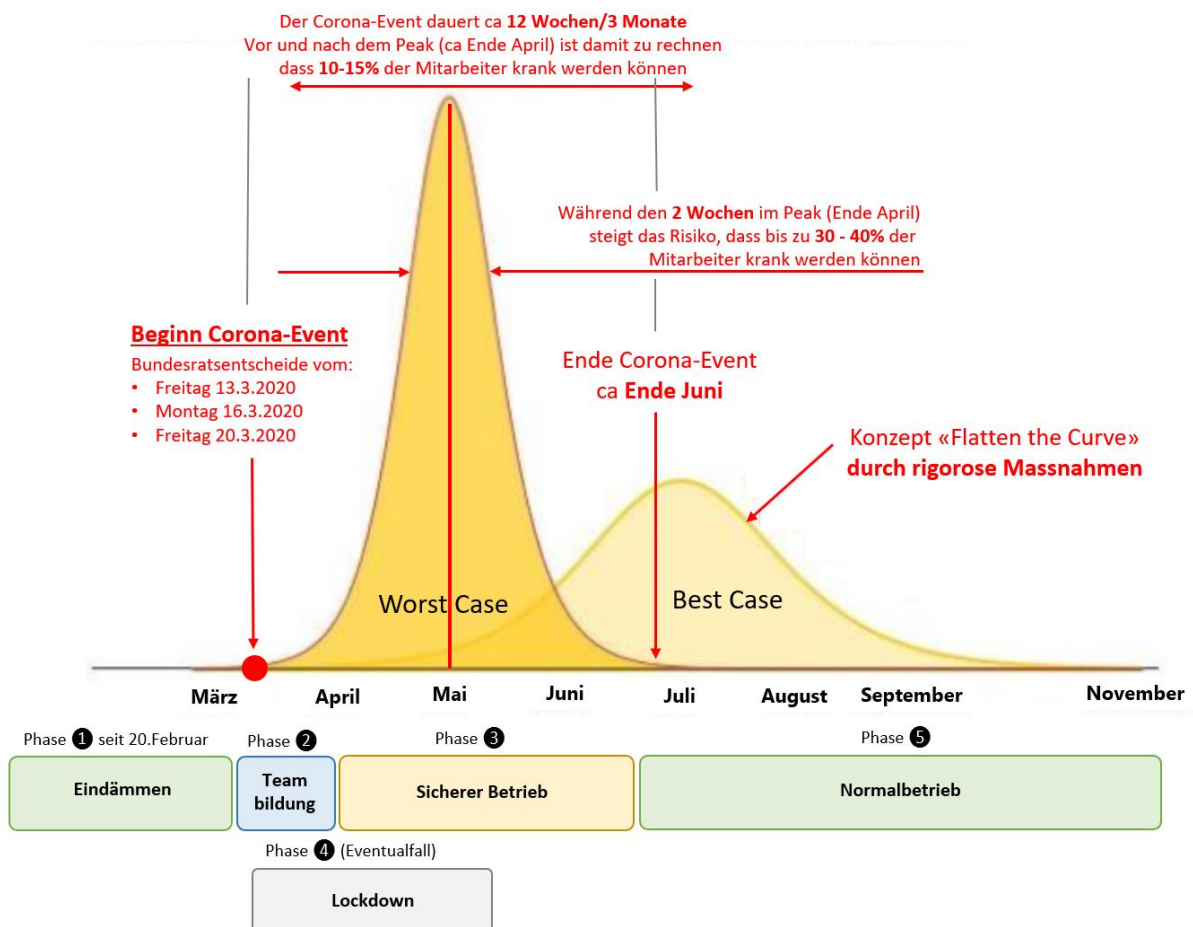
Der Corona-Event dauert ca **12 Wochen/3 Monate**
Vor und nach dem Peak (ca Ende April) ist damit zu rechnen dass **10-15%** der Mitarbeiter krank werden können

Während den **2 Wochen** im Peak (Ende April) steigt das Risiko, dass bis zu **30 - 40%** der Mitarbeiter krank werden können

**Beginn Corona-Event**
Bundesratsentscheide vom:
- Freitag 13.3.2020
- Montag 16.3.2020
- Freitag 20.3.2020

Ende Corona-Event
ca **Ende Juni**

Konzept «Flatten the Curve»
**durch rigorose Massnahmen**

Worst Case

Best Case

März April Mai Juni Juli August September November

Phase 1 seit 20.Februar

Eindämmen

Phase 2

Team bildung

Phase 3

Sicherer Betrieb

Phase 5

Normalbetrieb

Phase 4 (Eventualfall)

Lockdown